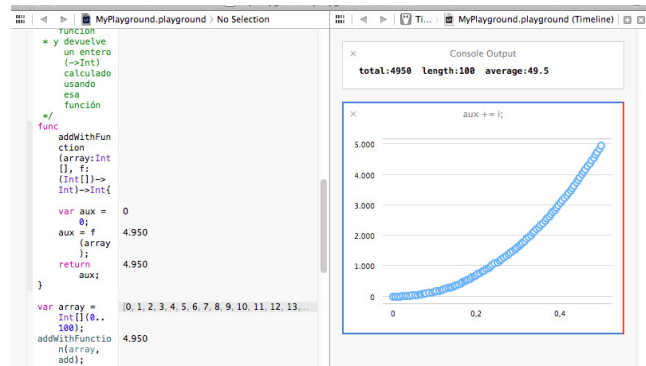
MyPlayground.playground 〉 No Selection

Ti... 〉 MyPlayground.playground (Timeline)

función
* y devuelve un entero (->Int) calculado usando esa función
*/
func addWithFunction(array:Int[], f:(Int[])->Int)->Int{

var aux = 0;	0
aux = f(array);	4.950
return aux;	4.950
}

var array = Int[](0..100);	[0, 1, 2, 3, 4, 5, 6, 7, 8, 9, 10, 11, 12, 13,...
addWithFunction(array, add);	4.950

×
Console Output
total:4950 length:100 average:49.5

×
aux += i;
5.000
4.000
3.000
2.000
1.000
0
0
0,2
0,4